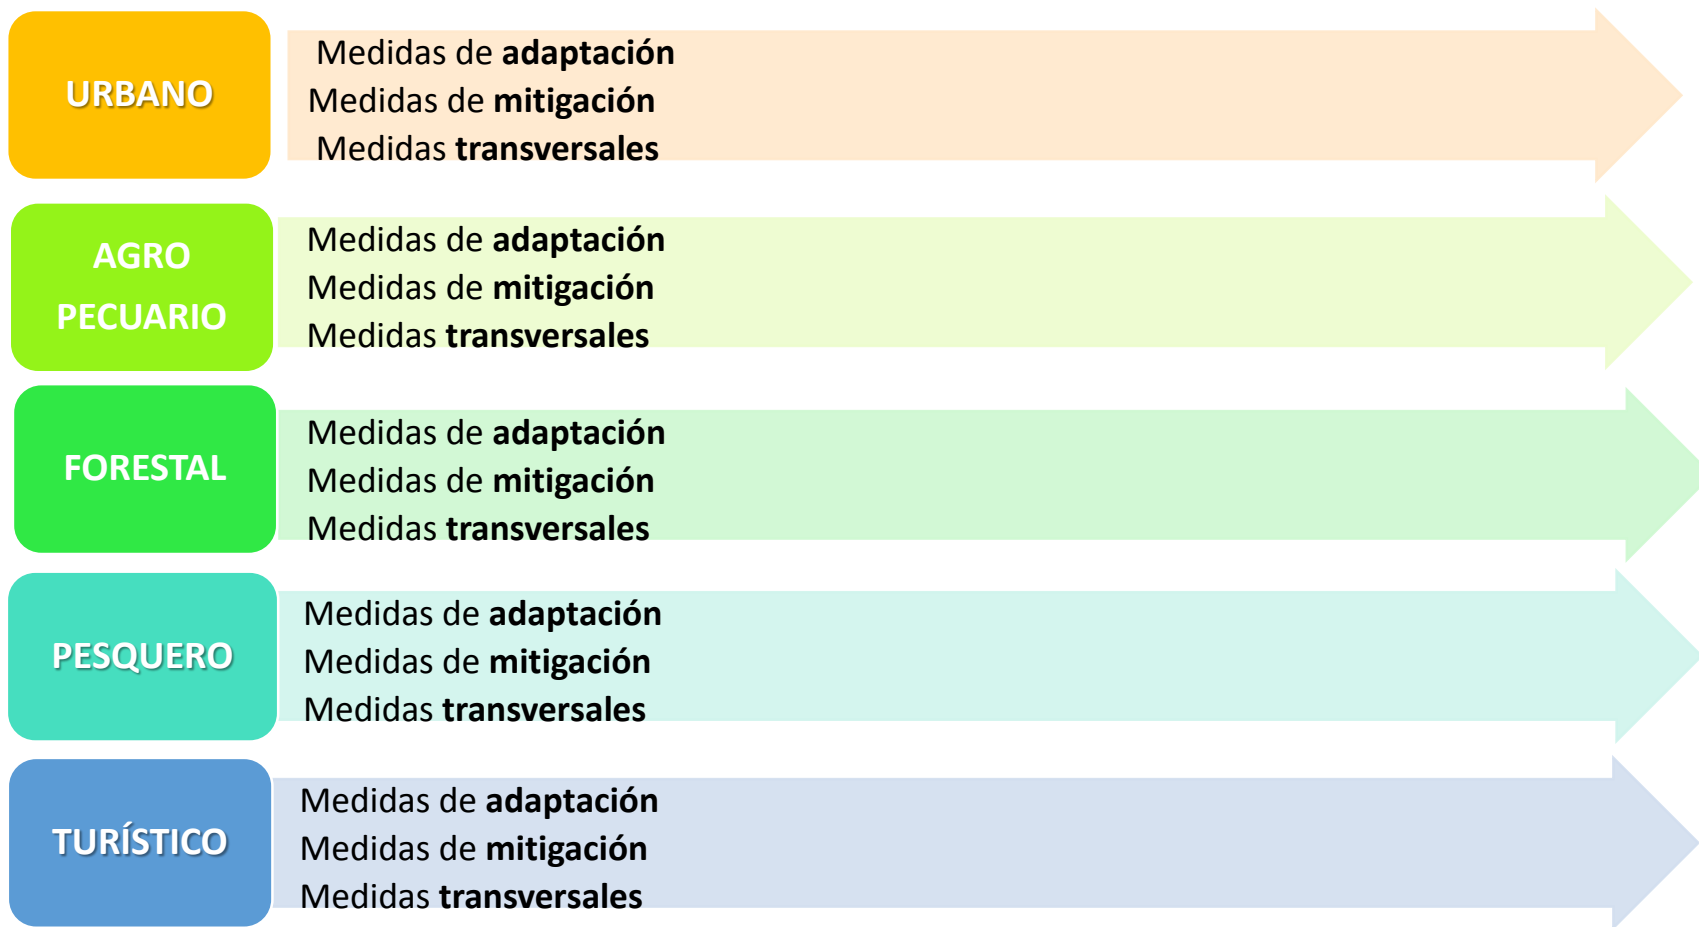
URBANO

Medidas de **adaptación**
Medidas de **mitigación**
Medidas **transversales**

AGRO PECUARIO

Medidas de **adaptación**
Medidas de **mitigación**
Medidas **transversales**

FORESTAL

Medidas de **adaptación**
Medidas de **mitigación**
Medidas **transversales**

PESQUERO

Medidas de **adaptación**
Medidas de **mitigación**
Medidas **transversales**

TURÍSTICO

Medidas de **adaptación**
Medidas de **mitigación**
Medidas **transversales**